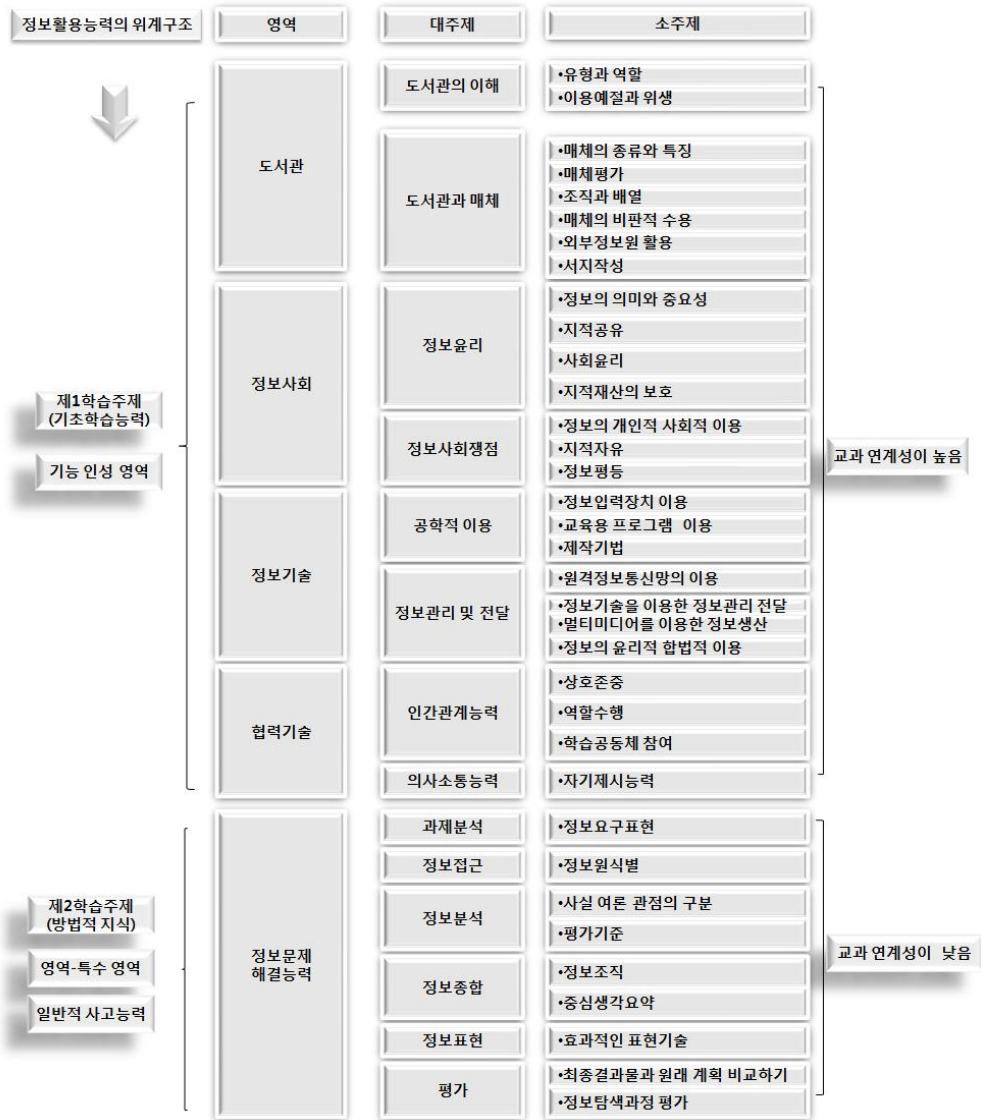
| 정보활용능력의 위계구조 | 영역 | 대주제 | 소주제 |
|---|---|---|---|
| 제1학습주제 (기초학습능력) 기능 인성 영역 | 도서관 | 도서관의 이해 | •유형과 역할 •이용예절과 위생 |
| | | 도서관과 매체 | •매체의 종류와 특징 •매체평가 •조직과 배열 •매체의 비판적 수용 •외부정보원 활용 •서지작성 |
| | 정보사회 | 정보윤리 | •정보의 의미와 중요성 •지적공유 •사회윤리 •지적재산의 보호 |
| | | 정보사회쟁점 | •정보의 개인적 사회적 이용 •지적자유 •정보평등 |
| | 정보기술 | 공학적 이용 | •정보입력장치 이용 •교육용 프로그램 이용 •제작기법 |
| | | 정보관리 및 전달 | •원격정보통신망의 이용 •정보기술을 이용한 정보관리 전달 •멀티미디어를 이용한 정보생산 •정보의 윤리적 합법적 이용 |
| | 협력기술 | 인간관계능력 | •상호존중 •역할수행 •학습공동체 참여 |
| | | 의사소통능력 | •자기제시능력 |
| 제2학습주제 (방법적 지식) 영역-특수 영역 일반적 사고능력 | 정보문제 해결능력 | 과제분석 | •정보요구표현 |
| | | 정보접근 | •정보원식별 |
| | | 정보분석 | •사실 여론 관점의 구분 •평가기준 |
| | | 정보종합 | •정보조직 •중심생각요약 |
| | | 정보표현 | •효과적인 표현기술 |
| | | 평가 | •최종결과물과 원래 계획 비교하기 •정보탐색과정 평가 |

교과 연계성이 높음

교과 연계성이 낮음